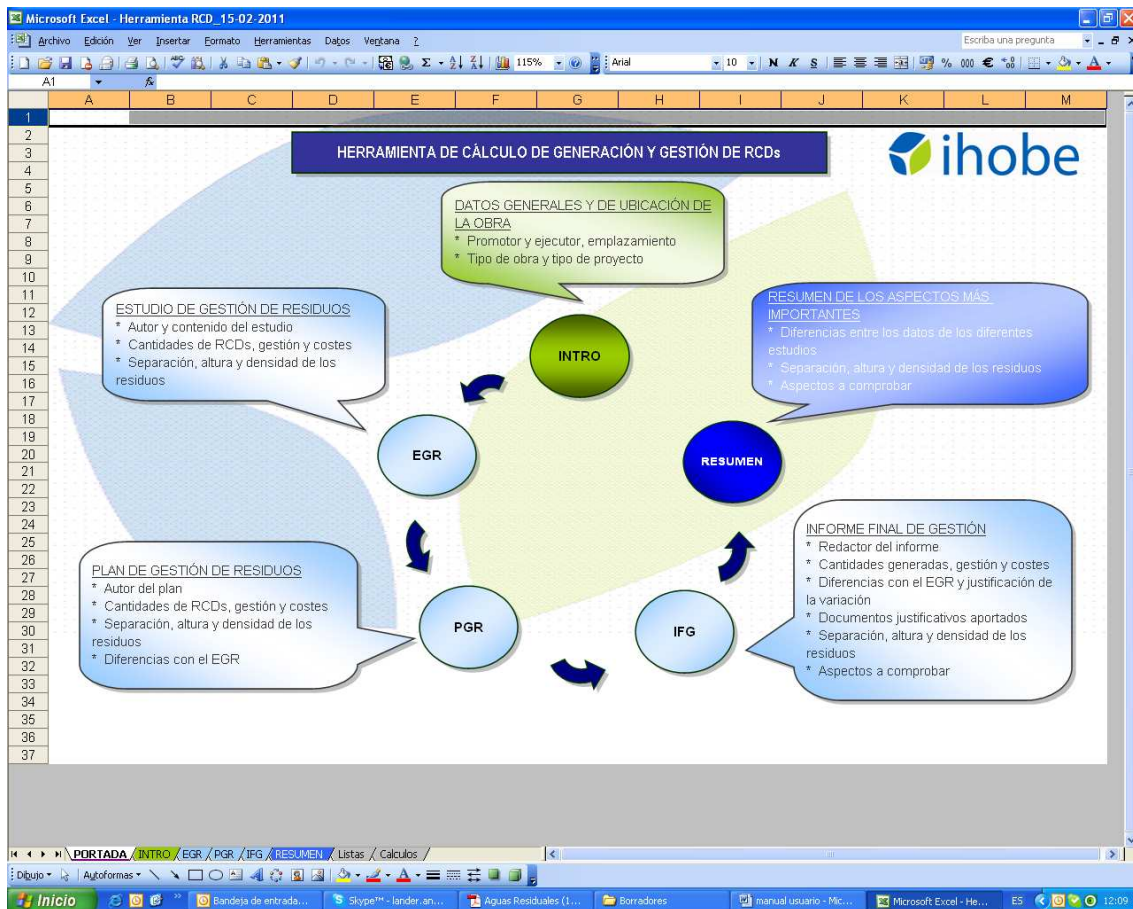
Microsoft Excel - Herramienta RCD_15-02-2011

Archivo Edición Ver Insertar Formato Herramientas Datos Ventana ?

Escriba una pregunta

115% Arial 10 N K S % 000 €

A1

| | A | B | C | D | E | F | G | H | I | J | K | L | M |
|---|---|---|---|---|---|---|---|---|---|---|---|---|---|

1 2 3 4 5 6 7 8 9 10 11 12 13 14 15 16 17 18 19 20 21 22 23 24 25 26 27 28 29 30 31 32 33 34 35 36 37

HERRAMIENTA DE CÀLCULO DE GENERACIÓN Y GESTIÓN DE RCDs

ihobe

DATOS GENERALES Y DE UBICACIÓN DE LA OBRA
* Promotor y ejecutor, emplazamiento
* Tipo de obra y tipo de proyecto

ESTUDIO DE GESTIÓN DE RESIDUOS
* Autor y contenido del estudio
* Cantidades de RCDs, gestión y costes
* Separación, altura y densidad de los residuos

INTRO

RESUMEN DE LOS ASPECTOS MÁS IMPORTANTES
* Diferencias entre los datos de los diferentes estudios
* Separación, altura y densidad de los residuos
* Aspectos a comprobar

EGR

RESUMEN

INFORME FINAL DE GESTIÓN
* Redactor del informe
* Cantidades generadas, gestión y costes
* Diferencias con el EGR y justificación de la variación
* Documentos justificativos aportados
* Separación, altura y densidad de los residuos
* Aspectos a comprobar

PLAN DE GESTIÓN DE RESIDUOS
* Autor del plan
* Cantidades de RCDs, gestión y costes
* Separación, altura y densidad de los residuos
* Diferencias con el EGR

PGR

IFG

PORTADA INTRO EGR PGR IFG RESUMEN Listas Calculos

Dibujo Autoformas

Inicio Bandeja de entrada... Skype™ - lander.an... Aguas Residuales (1... Borradores manual usuario - Mic... Microsoft Excel - He... ES 12:09